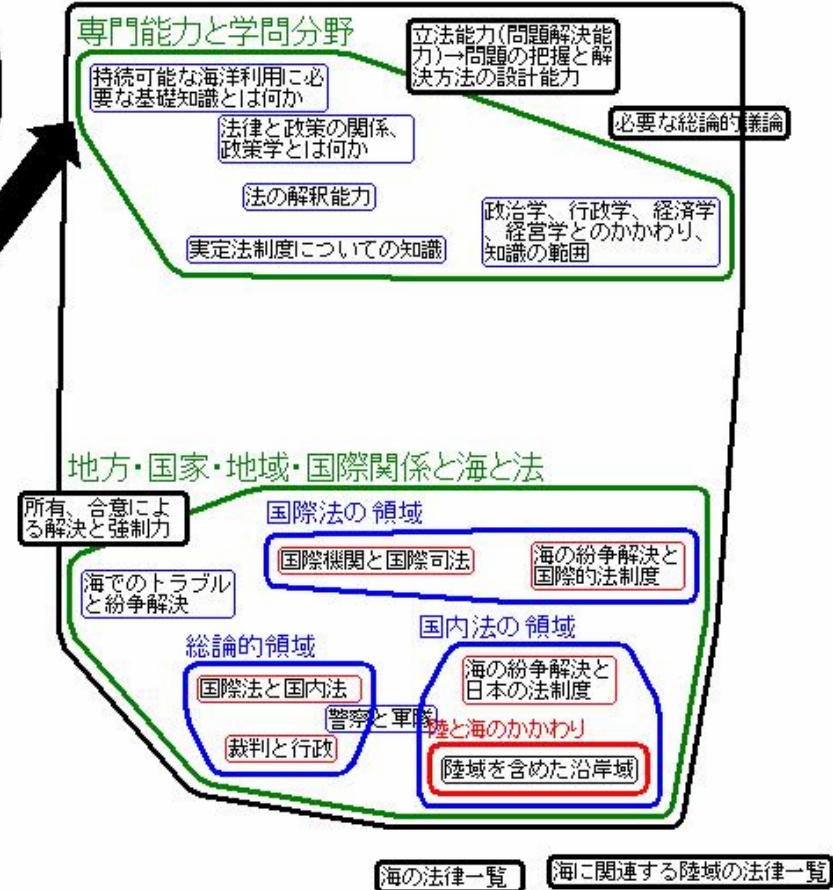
専門能力と学問分野

立法能力(問題解決能力)→問題の把握と解決方法の設計能力

持続可能な海洋利用に必要な基礎知識とは何か

法律と政策の関係、政策学とは何か

必要な総論的議論

法の解釈能力

政治学、行政学、経済学、経営学とのかかわり、知識の範囲

実定法制度についての知識

地方・国家・地域・国際関係と海と法

所有、合意による解決と強制力

国際法の 領域

国際機関と国際司法

海の紛争解決と国際的法制度

海でのトラブルと紛争解決

国内法の 領域

総論的領域

海の紛争解決と日本の法制度

国際法と国内法

警察と軍隊

陸と海のかかわり

裁判と行政

陸域を含めた沿岸域

海の法律一覧

海に関連する陸域の法律一覧